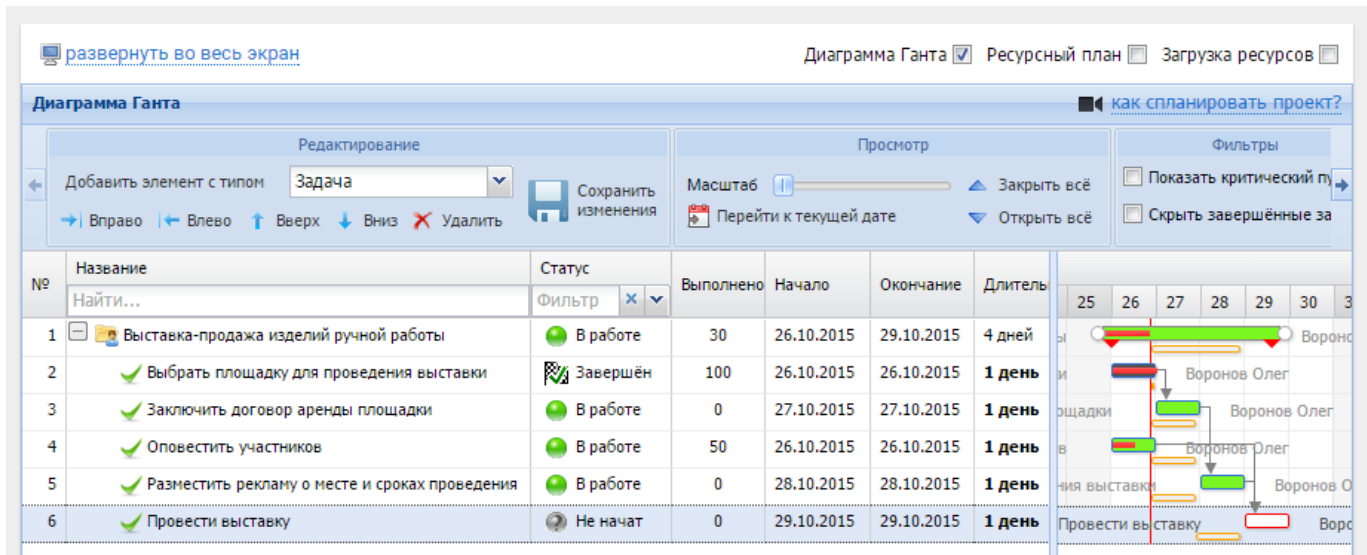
развернуть во весь экран

Диаграмма Ганта ☑ Ресурсный план ☐ Загрузка ресурсов ☐

Диаграмма Ганта

как спланировать проект?

Редактирование

Добавить элемент с типом Задача

Сохранить изменения

Вправо Влево Вверх Вниз Удалить

Просмотр

Масштаб

Закрыть всё

Перейти к текущей дате

Открыть всё

Фильтры

Показать критический пу

Скрыть завершённые за

| № | Название | Статус | Выполнено | Начало | Окончание | Длитель |
|---|---|---|---|---|---|---|
| | Найти... | Фильтр | | | | |
| 1 | Выставка-продажа изделий ручной работы | В работе | 30 | 26.10.2015 | 29.10.2015 | 4 дней |
| 2 | Выбрать площадку для проведения выставки | Завершён | 100 | 26.10.2015 | 26.10.2015 | 1 день |
| 3 | Заключить договор аренды площадки | В работе | 0 | 27.10.2015 | 27.10.2015 | 1 день |
| 4 | Оповестить участников | В работе | 50 | 26.10.2015 | 26.10.2015 | 1 день |
| 5 | Разместить рекламу о месте и сроках проведения | В работе | 0 | 28.10.2015 | 28.10.2015 | 1 день |
| 6 | Провести выставку | Не начат | 0 | 29.10.2015 | 29.10.2015 | 1 день |

25 26 27 28 29 30 3

ы Вороно

и Воронов Олег

ощадки Воронов Олег

в Воронов Олег

ния выставки Воронов Ол

Провести выставку Воро